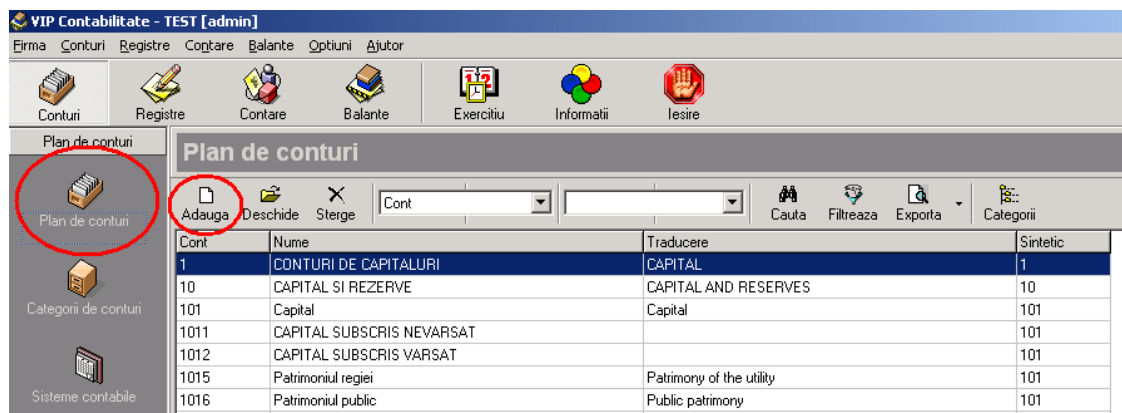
VIP Contabilitate - TEST [admin]

Firma Conturi Registre Contare Balante Optiuni Ajutor

Conturi Registre Contare Balante Exercitiu Informatii Iesire

Plan de conturi

Plan de conturi

Categorii de conturi

Sisteme contabile

Plan de conturi

Adauga Deschide Sterge Cont Cauta Filtreaza Exporta Categorii

| Cont | Nume | Traducere | Sintetic |
|---|---|---|---|
| 1 | CONTURI DE CAPITALURI | CAPITAL | 1 |
| 10 | CAPITAL SI REZERVE | CAPITAL AND RESERVES | 10 |
| 101 | Capital | Capital | 101 |
| 1011 | CAPITAL SUBSCRIS NEVARSAT | | 101 |
| 1012 | CAPITAL SUBSCRIS VARSAT | | 101 |
| 1015 | Patrimoniul regiei | Patrimony of the utility | 101 |
| 1016 | Patrimoniul public | Public patrimony | 101 |